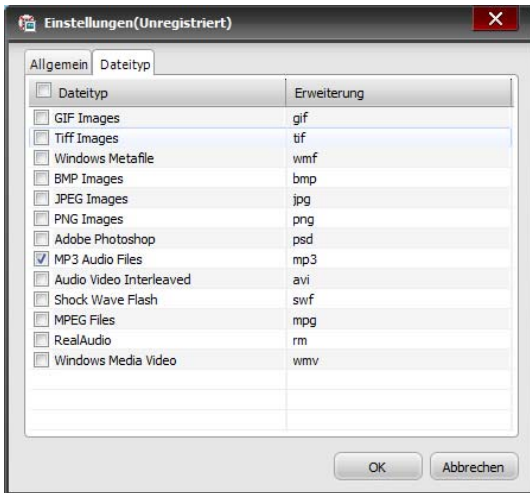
Einstellungen(Unregistriert)

Allgemein Dateityp

| Dateityp | Erweiterung |
|---|---|
| GIF Images | gif |
| Tiff Images | tif |
| Windows Metafile | wmf |
| BMP Images | bmp |
| JPEG Images | jpg |
| PNG Images | png |
| Adobe Photoshop | psd |
| MP3 Audio Files | mp3 |
| Audio Video Interleaved | avi |
| Shock Wave Flash | swf |
| MPEG Files | mpg |
| RealAudio | rm |
| Windows Media Video | wmv |

OK Abbrechen